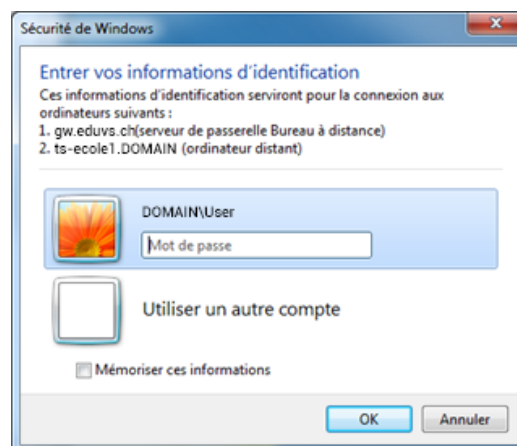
Sécurité de Windows

Entrer vos informations d'identification

Ces informations d'identification serviront pour la connexion aux ordinateurs suivants :
1. gw.eduvs.ch(serveur de passerelle Bureau à distance)
2. ts-ecole1.DOMAIN (ordinateur distant)

DOMAIN\User

Mot de passe

Utiliser un autre compte

Mémoriser ces informations

OK

Annuler